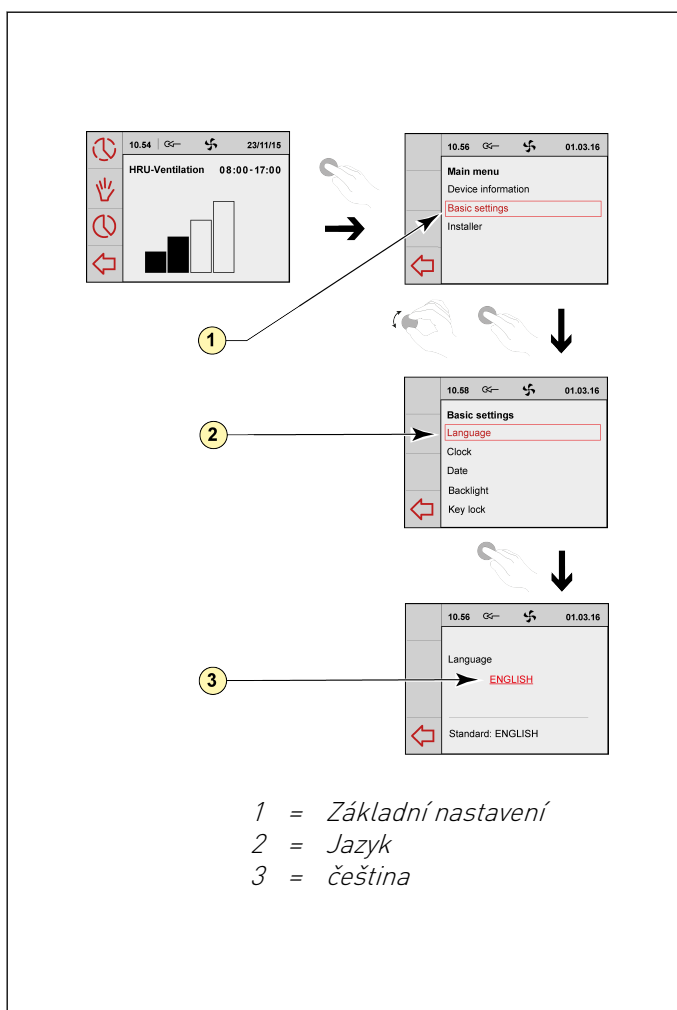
10.54 | 23/11/15
HRU-Ventilation 08:00-17:00

10.56 01.03.16
Main menu
Device information
Basic settings
Installer

1

10.58 01.03.16
Basic settings
Language
Clock
Date
Backlight
Key lock

2

10.56 01.03.16
Language
ENGLISH
Standard: ENGLISH

3

1 = Základní nastavení
2 = Jazyk
3 = čeština